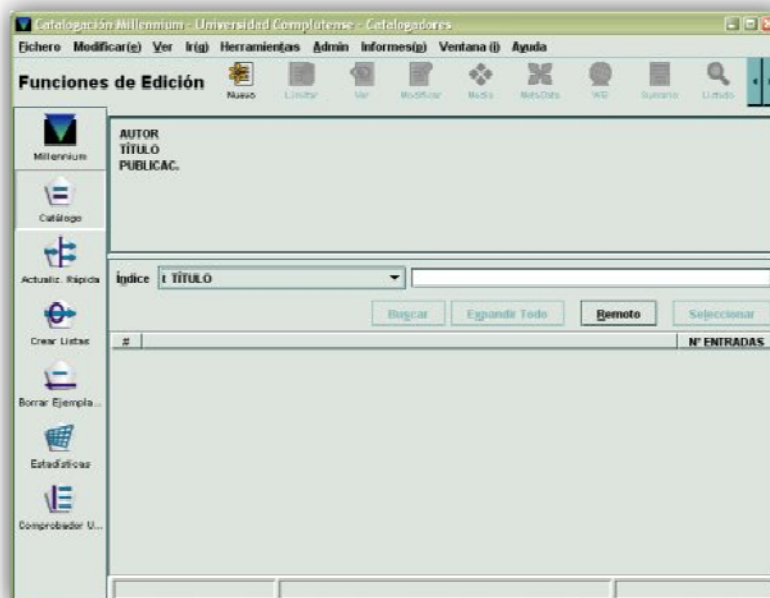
Catalogación Millennium - Universidad Complutense - Catalogadores

Fichero Modificar(e) Ver Ir(g) Herramientas Admin Informes(p) Ventana (i) Ayuda

Funciones de Edición

Nuevo Limitar Ver Modificar Media MetaData WEl Sumario Listado

Millennium

Catálogo

Actualiz. Rápida

Crear Listas

Borrar Ejempla...

Estadísticas

Comprobador U...

AUTOR
TÍTULO
PUBLICAC.

Índice t TÍTULO

Buscar Expandir Todo Remoto Seleccionar

# Nº ENTRADAS